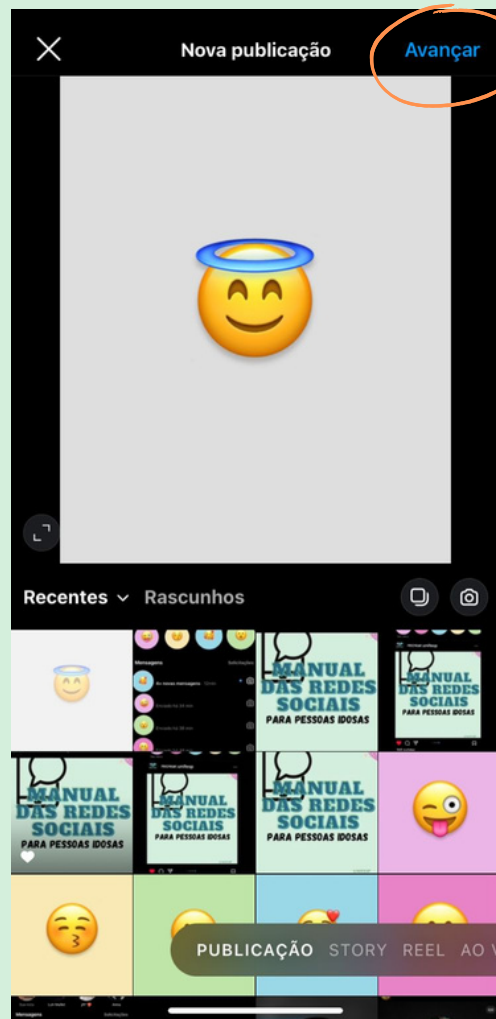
Nova publicação

Avançar

Recentes

Rascunhos

Mensagens

Solicitações

MANUAL DAS REDES SOCIAIS

PARA PESSOAS IDOSAS

MANUAL DAS REDES SOCIAIS

PARA PESSOAS IDOSAS

MANUAL DAS REDES SOCIAIS

PARA PESSOAS IDOSAS

MANUAL DAS REDES SOCIAIS

PARA PESSOAS IDOSAS

MANUAL DAS REDES SOCIAIS

PARA PESSOAS IDOSAS

PUBLICAÇÃO STORY REEL AO V